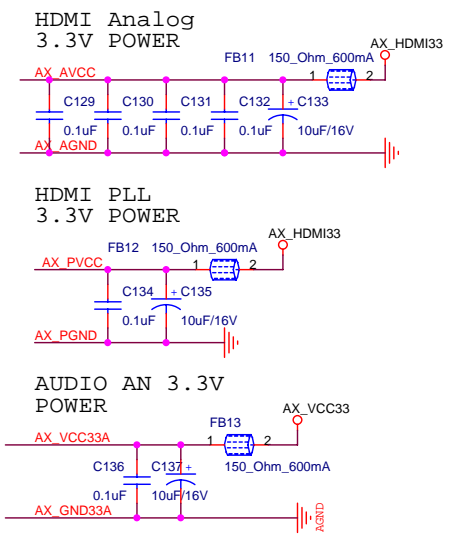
HDMI Analog
3.3V POWER

FB11 150_Ohm_600mA
AX_HDMI33
1 2
AX_AVCC
C129 C130 C131 C132 + C133
0.1uF 0.1uF 0.1uF 0.1uF 10uF/16V
AX_AGND

HDMI PLL
3.3V POWER

AX_HDMI33
AX_PVCC
FB12 150_Ohm_600mA
1 2
C134 + C135
0.1uF 10uF/16V
AX_PGND

AUDIO AN 3.3V
POWER

AX_VCC33
FB13
AX_VCC33A
1 2
C136 C137 +
150_Ohm_600mA
0.1uF 10uF/16V
AX_GND33A
AGND